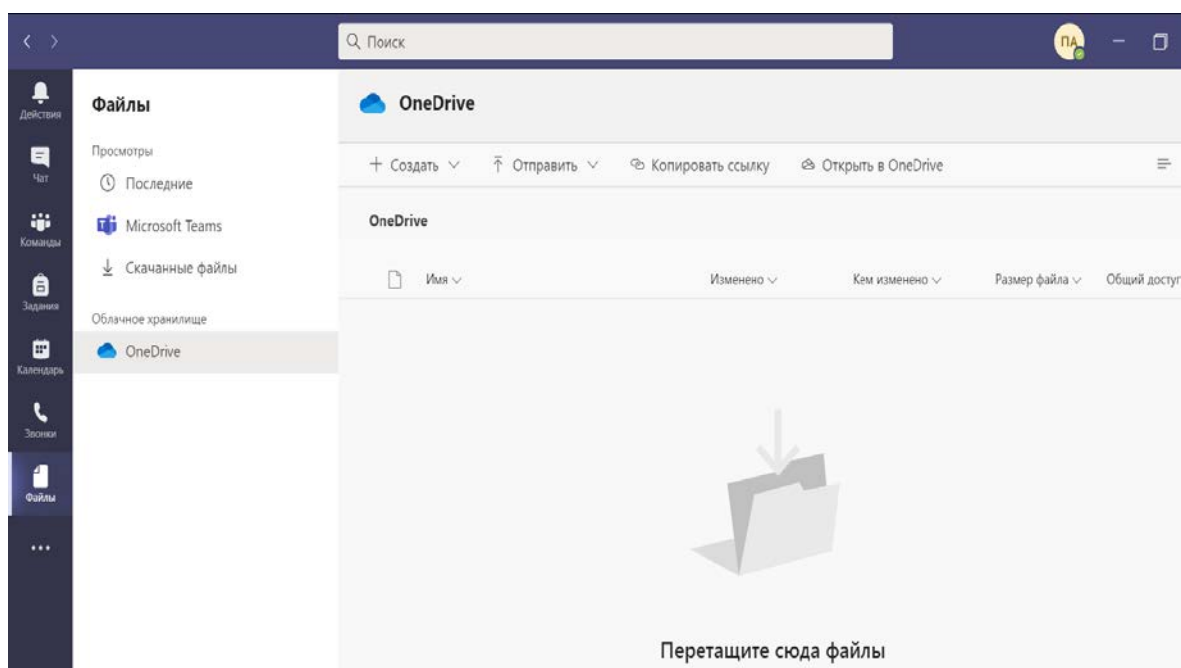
Поиск

ПА

Действия

Чат

Команды

Задания

Календарь

Звонки

Файлы

...

Файлы

Просмотры

Последние

Microsoft Teams

Скачанные файлы

Облачное хранилище

OneDrive

OneDrive

+ Создать

Отправить

Копировать ссылку

Открыть в OneDrive

OneDrive

| Имя | Изменено | Кем изменено | Размер файла | Общий достуг |
|---|---|---|---|---|

Перетащите сюда файлы